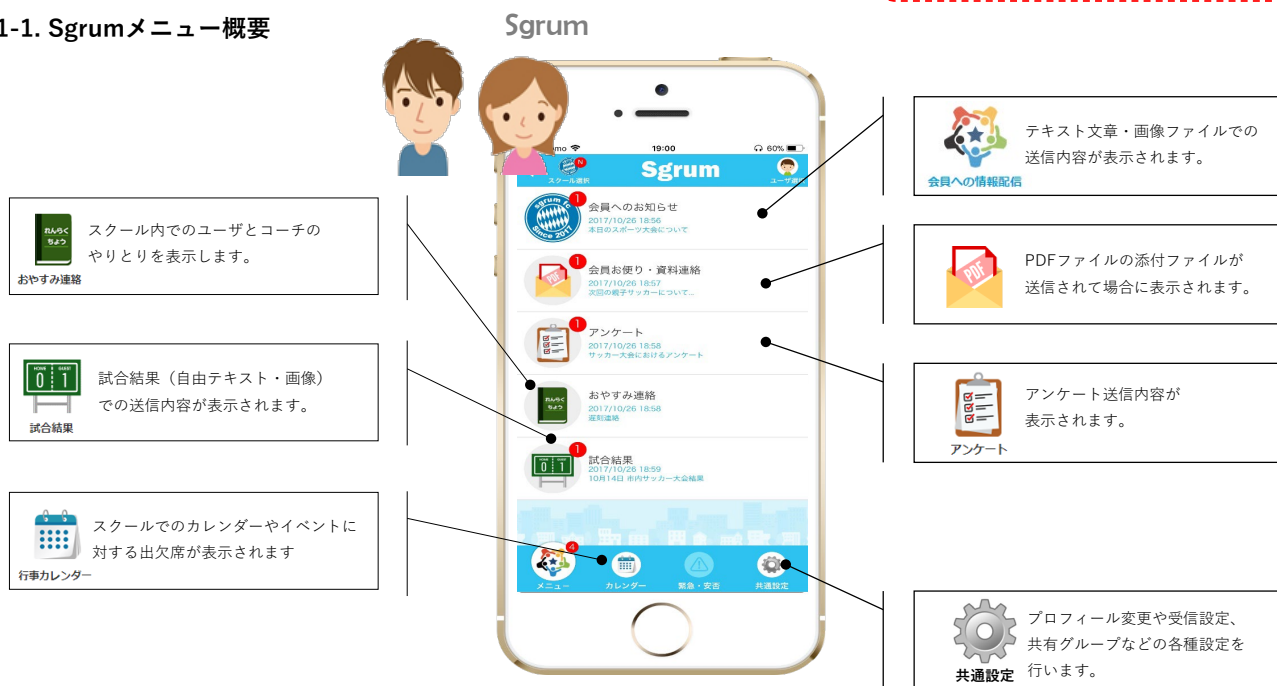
1-1. Sgrumメニュー概要

Sgrum

れんらくちょう
スクール内でのユーザとコーチのやりとりを表示します。
おやすみ連絡

HOME GUEST
0 1
試合結果（自由テキスト・画像）での送信内容が表示されます。
試合結果

スクールでのカレンダーやイベントに対する出欠席が表示されます
行事カレンダー

mo
19:00
60%
N
スクール選択
Sgrum
ユーザ選択

1
会員へのお知らせ
2017/10/26 18:56
本日のスポーツ大会について

1
PDF
会員お便り・資料連絡
2017/10/26 18:57
次回の親子サッカーについて...

1
アンケート
2017/10/26 18:58
サッカー大会におけるアンケート

おやすみ連絡
2017/10/26 18:58
遅刻連絡

1
試合結果
2017/10/26 18:59
10月14日 市内サッカー大会結果

4
メニュー
カレンダー
緊急・安否
共通設定

テキスト文章・画像ファイルでの送信内容が表示されます。
会員への情報配信

PDF
PDFファイルの添付ファイルが送信されて場合に表示されます。

アンケート送信内容が表示されます。
アンケート

プロフィール変更や受信設定、共有グループなどの各種設定を行います。
共通設定